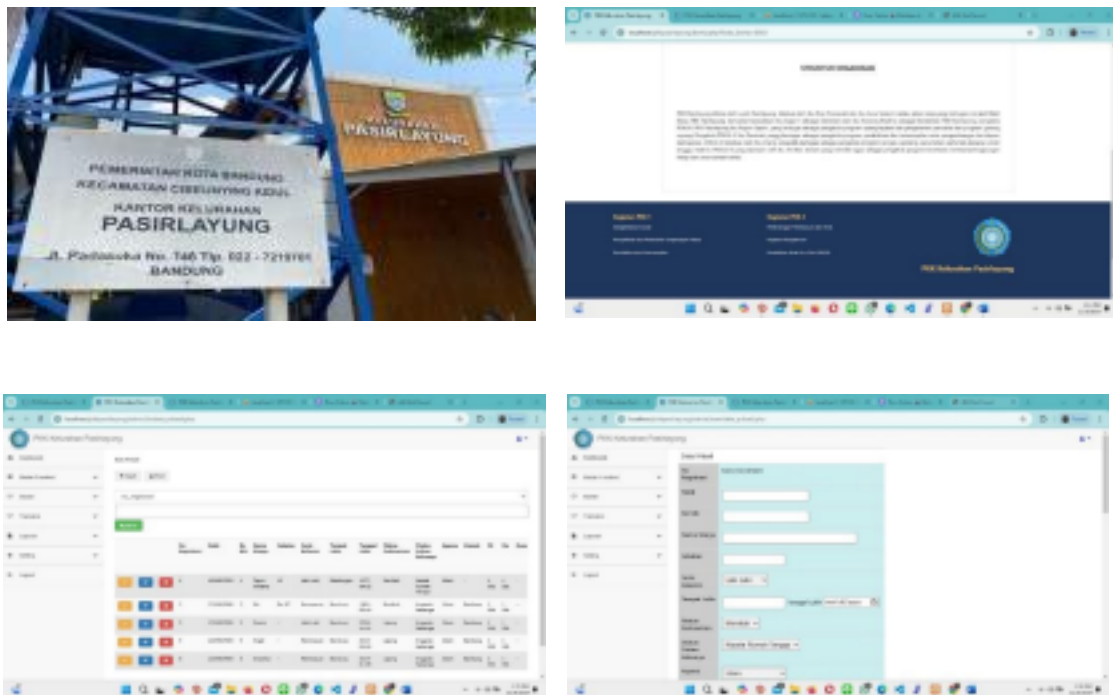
PASIRLAYUNG

PEMERINTAH KOTA BANDUNG
KECAMATAN CIBEUNYING KIDUL
KANTOR KELURAHAN
PASIRLAYUNG
Jl. Padasuka No. 146 Tlp. 022 - 7219761
BANDUNG

STRUKTUR ORGANISASI

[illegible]

PKK Kelurahan Pasirlayung

PKK Kelurahan Pasirlayung

PKK Kelurahan Pasirlayung

Data Warga

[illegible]

PKK Kelurahan Pasirlayung

Data Warga

Laki-laki

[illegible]